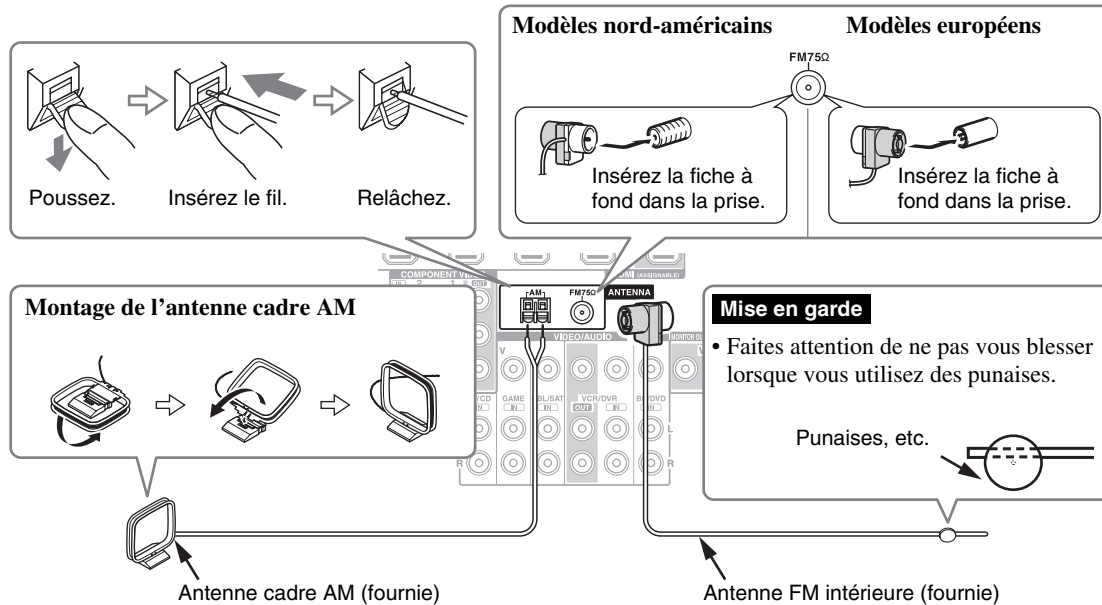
Modèles nord-américains

Modèles européens

FM75Ω

Poussez.

Insérez le fil.

Relâchez.

Insérez la fiche à fond dans la prise.

Insérez la fiche à fond dans la prise.

COMPONENT VIDEO

IN 2 1 OUT

AM

FM75Ω

ANTENNA

HDMI (ASSIGNABLE)

Montage de l'antenne cadre AM

Mise en garde

• Faites attention de ne pas vous blesser lorsque vous utilisez des punaises.

VIDEO/AUDIO

V

TV/CD

GAME IN

CBL/SAT IN

VCR/DVR OUT IN

BD/DVD IN

MONITOR OUT

L

R

R

Punaises, etc.

Antenne cadre AM (fournie)

Antenne FM intérieure (fournie)